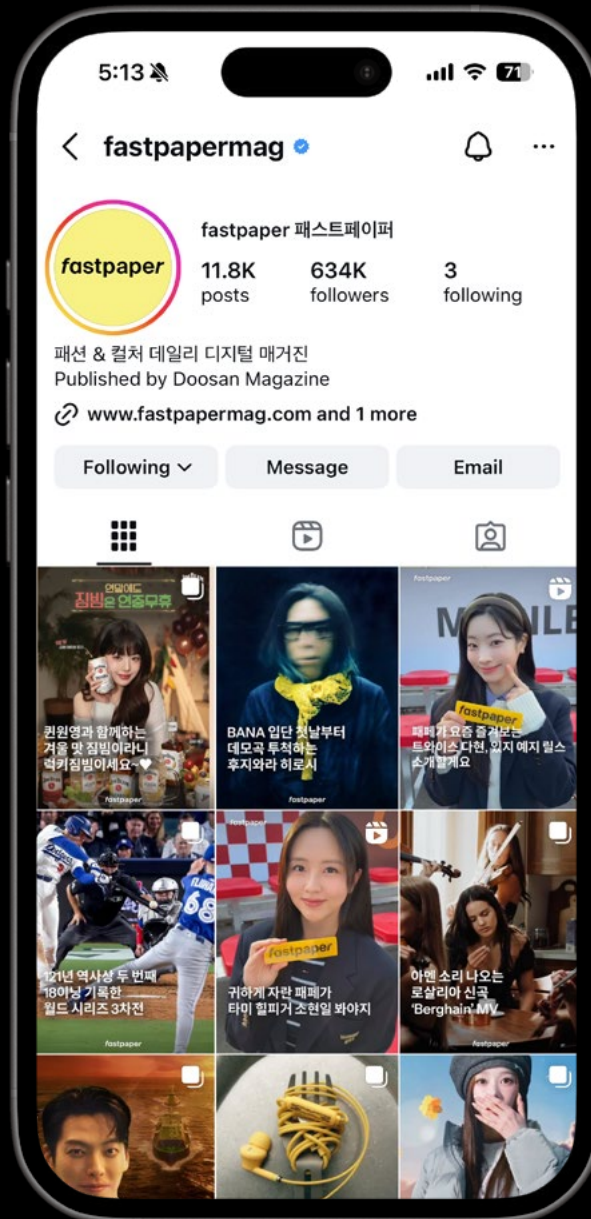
5:13

71

fastpapermag

fastpaper

fastpaper 패스트페이퍼

11.8K posts

634K followers

3 following

패션 & 컬처 데일리 디지털 매거진
Published by Doosan Magazine

www.fastpapermag.com and 1 more

Following

Message

Email

연말에도 짐빔은 연중무휴

권원영과 함께하는 겨울 맛 짐빔이라니 럭키짐빔이세요~♥

fastpaper

BANA 입단 첫날부터 데모곡 투척하는 후지와라 히로시

fastpaper

fastpaper

fastpaper

패페가 요즘 즐겨보는 트와이스 다현, 있지 예지 릴스 소개할게요

121년 역사상 두 번째 18이닝 기록한 월드 시리즈 3차전

fastpaper

fastpaper

fastpaper

귀하게 자란 패페가 타미 힐피거 조현일 봐아지

아멘 소리 나오는 로살리아 신곡 'Berghain' MV

fastpaper